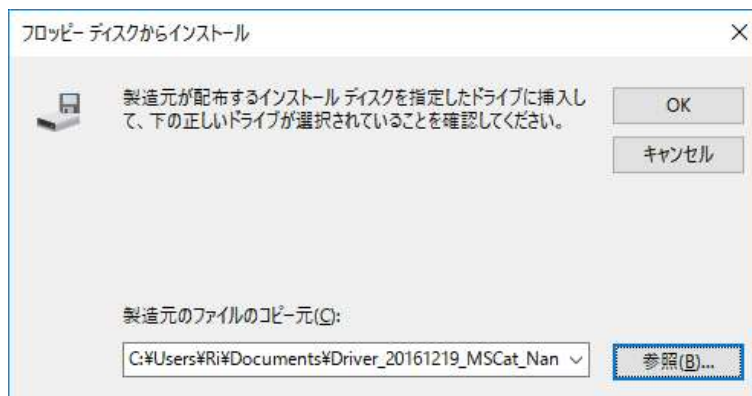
フロッピー ディスクからインストール

×

製造元が配布するインストール ディスクを指定したドライブに挿入して、下の正しいドライブが選択されていることを確認してください。

OK

キャンセル

製造元のファイルのコピー元(C):

C:¥Users¥Ri¥Documents¥Driver_20161219_MSCat_Nan

参照(B)...